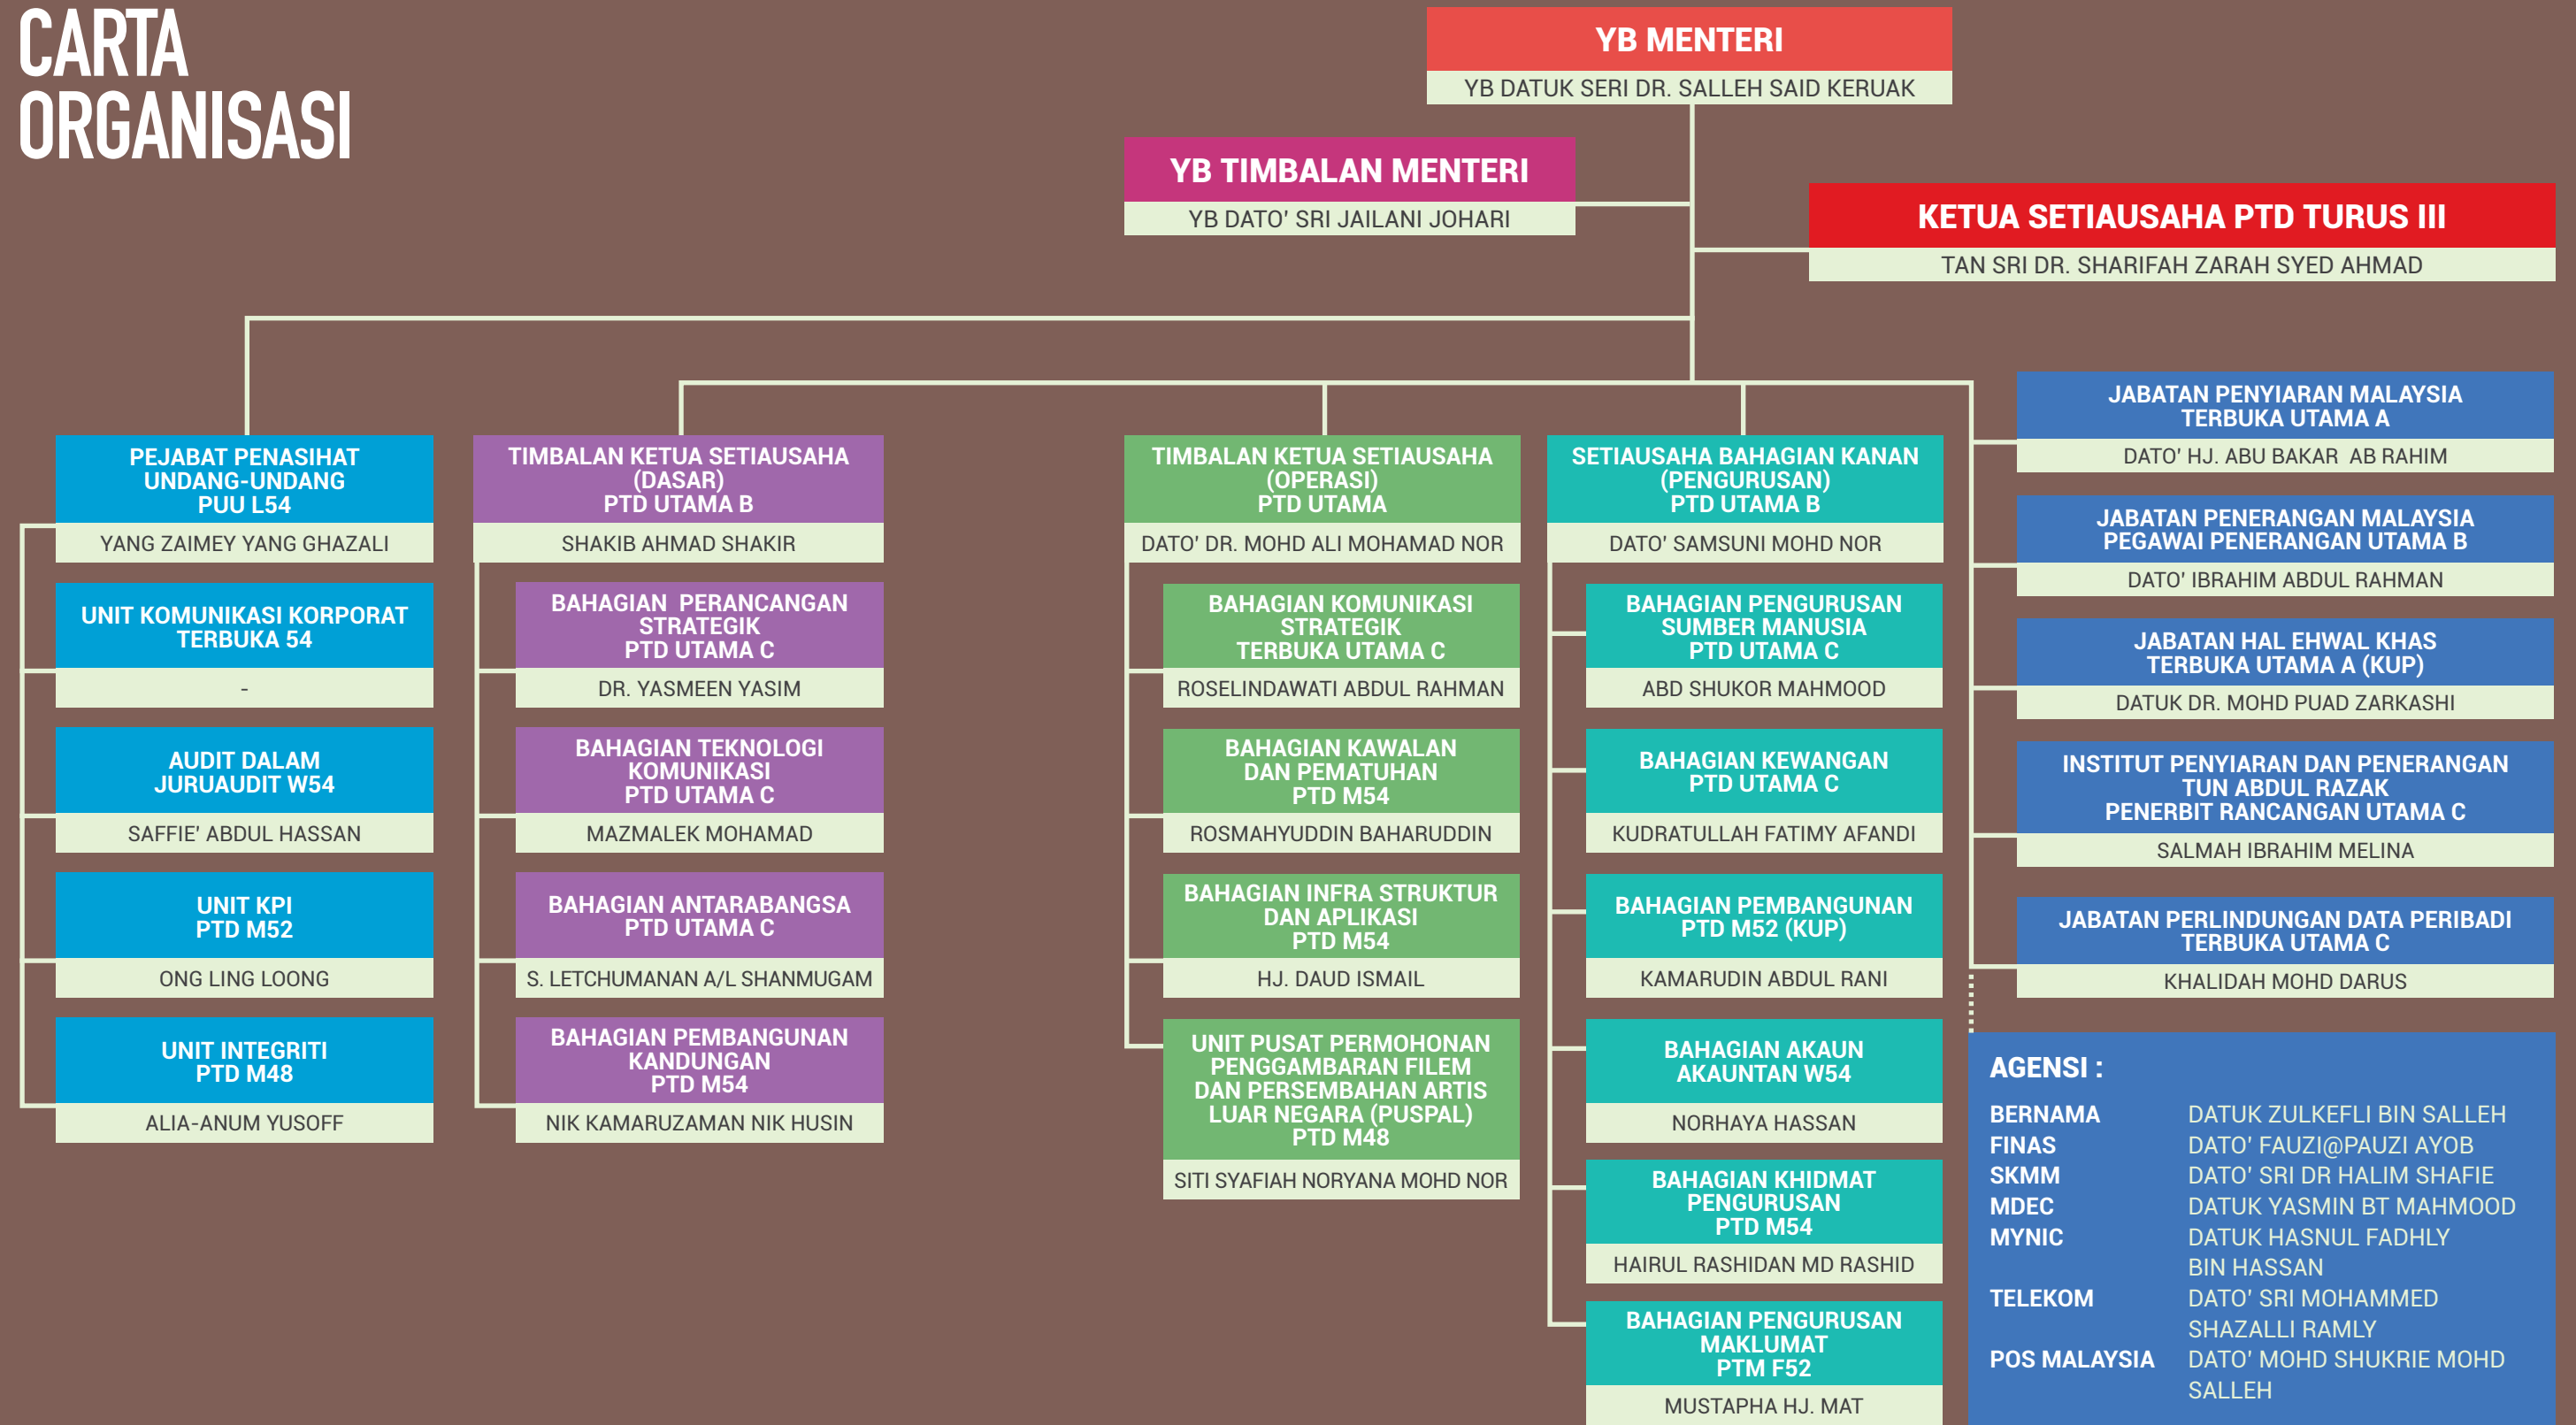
CARTA ORGANISASI

YB MENTERI
YB DATUK SERI DR. SALLEH SAID KERUAK

YB TIMBALAN MENTERI
YB DATO' SRI JAILANI JOHARI

KETUA SETIAUSAHA PTD TURUS III
TAN SRI DR. SHARIFAH ZARAH SYED AHMAD

PEJABAT PENASIHAT UNDANG-UNDANG PUU L54
YANG ZAIMEY YANG GHAZALI

UNIT KOMUNIKASI KORPORAT TERBUKA 54
-

AUDIT DALAM JURUAUDIT W54
SAFFIE' ABDUL HASSAN

UNIT KPI PTD M52
ONG LING LOONG

UNIT INTEGRITI PTD M48
ALIA-ANUM YUSOFF

TIMBALAN KETUA SETIAUSAHA (DASAR) PTD UTAMA B
SHAKIB AHMAD SHAKIR

BAHAGIAN PERANCANGAN STRATEGIK PTD UTAMA C
DR. YASMEEN YASIM

BAHAGIAN TEKNOLOGI KOMUNIKASI PTD UTAMA C
MAZMALEK MOHAMAD

BAHAGIAN ANTARABANGSA PTD UTAMA C
S. LETCHUMANAN A/L SHANMUGAM

BAHAGIAN PEMBANGUNAN KANDUNGAN PTD M54
NIK KAMARUZAMAN NIK HUSIN

TIMBALAN KETUA SETIAUSAHA (OPERASI) PTD UTAMA
DATO' DR. MOHD ALI MOHAMAD NOR

BAHAGIAN KOMUNIKASI STRATEGIK TERBUKA UTAMA C
ROSELINDAWATI ABDUL RAHMAN

BAHAGIAN KAWALAN DAN PEMATUHAN PTD M54
ROSMAHYUDDIN BAHARUDDIN

BAHAGIAN INFRA STRUKTUR DAN APLIKASI PTD M54
HJ. DAUD ISMAIL

UNIT PUSAT PERMOHONAN PENGGAMBARAN FILEM DAN PERSEMBAHAN ARTIS LUAR NEGARA (PUSPAL) PTD M48
SITI SYAFIAH NORYANA MOHD NOR

SETIAUSAHA BAHAGIAN KANAN (PENGURUSAN) PTD UTAMA B
DATO' SAMSUNI MOHD NOR

BAHAGIAN PENGURUSAN SUMBER MANUSIA PTD UTAMA C
ABD SHUKOR MAHMOOD

BAHAGIAN KEWANGAN PTD UTAMA C
KUDRATULLAH FATIMY AFANDI

BAHAGIAN PEMBANGUNAN PTD M52 (KUP)
KAMARUDIN ABDUL RANI

BAHAGIAN AKAUN AKAUNTAN W54
NORHAYA HASSAN

BAHAGIAN KHIDMAT PENGURUSAN PTD M54
HAIRUL RASHIDAN MD RASHID

BAHAGIAN PENGURUSAN MAKLUMAT PTM F52
MUSTAPHA HJ. MAT

JABATAN PENYIARAN MALAYSIA TERBUKA UTAMA A
DATO' HJ. ABU BAKAR AB RAHIM

JABATAN PENERANGAN MALAYSIA PEGAWAI PENERANGAN UTAMA B
DATO' IBRAHIM ABDUL RAHMAN

JABATAN HAL EHWAL KHAS TERBUKA UTAMA A (KUP)
DATUK DR. MOHD PUAD ZARKASHI

INSTITUT PENYIARAN DAN PENERANGAN TUN ABDUL RAZAK PENERBIT RANCANGAN UTAMA C
SALMAH IBRAHIM MELINA

JABATAN PERLINDUNGAN DATA PERIBADI TERBUKA UTAMA C
KHALIDAH MOHD DARUS

AGENSI :
BERNAMA DATUK ZULKEFLI BIN SALLEH
FINAS DATO' FAUZI@PAUZI AYOB
SKMM DATO' SRI DR HALIM SHAFIE
MDEC DATUK YASMIN BT MAHMOOD
MYNIC DATUK HASNUL FADHLY BIN HASSAN
TELEKOM DATO' SRI MOHAMMED SHAZALLI RAMLY
POS MALAYSIA DATO' MOHD SHUKRIE MOHD SALLEH